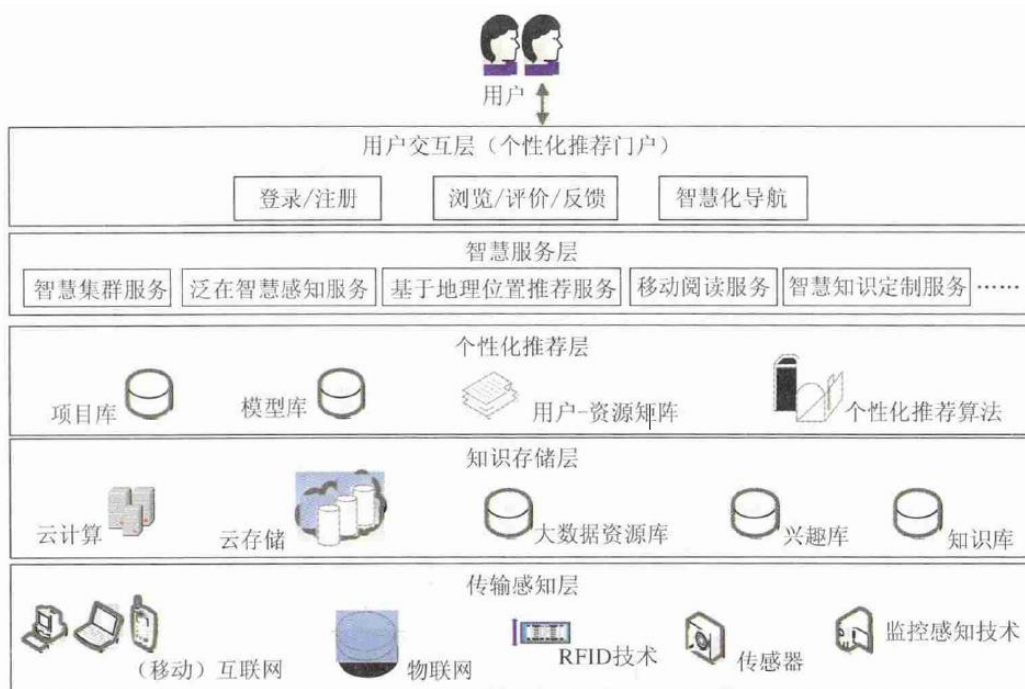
用户

用户交互层（个性化推荐门户）

登录/注册

浏览/评价/反馈

智慧化导航

智慧服务层

智慧集群服务

泛在智慧感知服务

基于地理位置推荐服务

移动阅读服务

智慧知识定制服务

……

个性化推荐层

项目库

模型库

用户-资源矩阵

个性化推荐算法

知识存储层

云计算

云存储

大数据资源库

兴趣库

知识库

传输感知层

（移动）互联网

物联网

RFID技术

传感器

监控感知技术